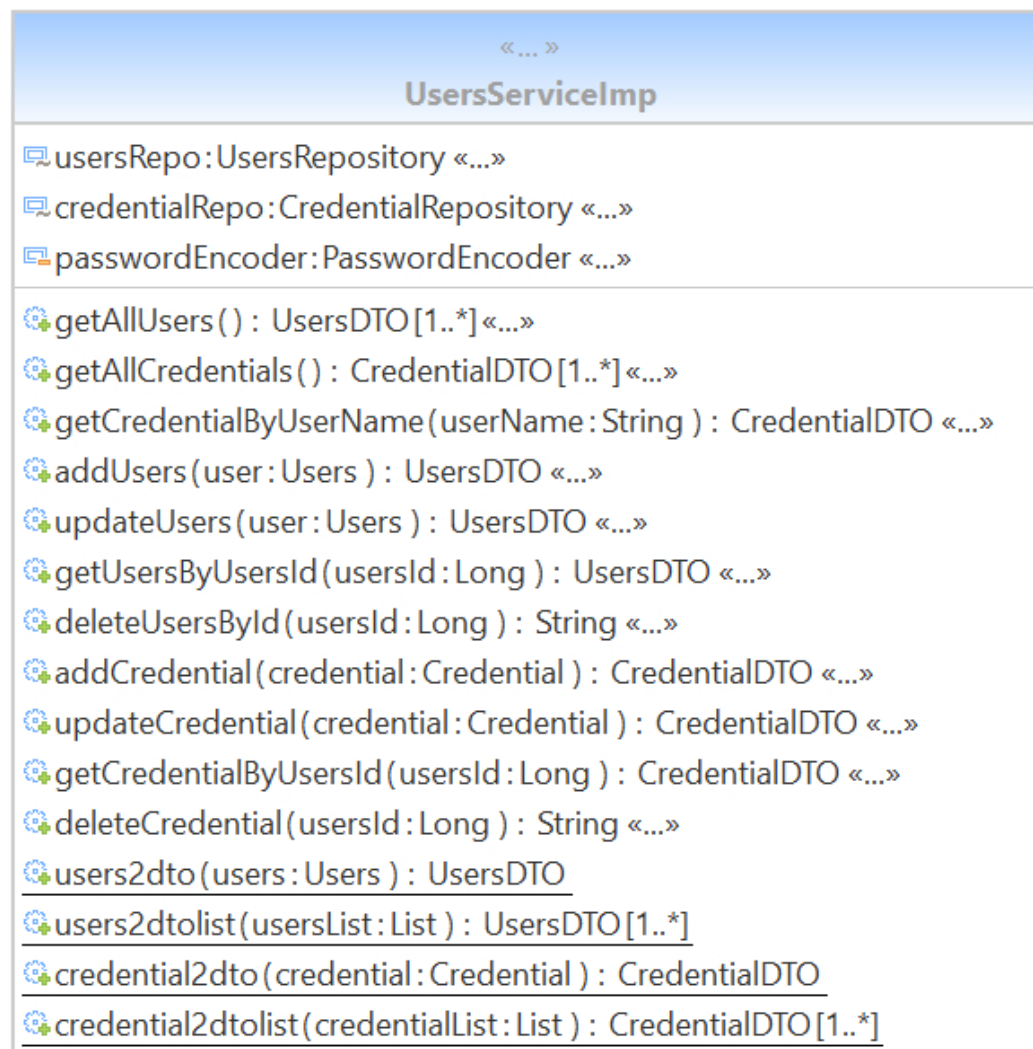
«...»
UsersServiceImp

usersRepo : UsersRepository «...»
credentialRepo : CredentialRepository «...»
passwordEncoder : PasswordEncoder «...»

getAllUsers ( ) : UsersDTO [1..*] «...»
getAllCredentials ( ) : CredentialDTO [1..*] «...»
getCredentialByUserName ( userName : String ) : CredentialDTO «...»
addUsers ( user : Users ) : UsersDTO «...»
updateUsers ( user : Users ) : UsersDTO «...»
getUsersByUsersId ( usersId : Long ) : UsersDTO «...»
deleteUsersById ( usersId : Long ) : String «...»
addCredential ( credential : Credential ) : CredentialDTO «...»
updateCredential ( credential : Credential ) : CredentialDTO «...»
getCredentialByUsersId ( usersId : Long ) : CredentialDTO «...»
deleteCredential ( usersId : Long ) : String «...»
users2dto ( users : Users ) : UsersDTO
users2dtolist ( usersList : List ) : UsersDTO [1..*]
credential2dto ( credential : Credential ) : CredentialDTO
credential2dtolist ( credentialList : List ) : CredentialDTO [1..*]